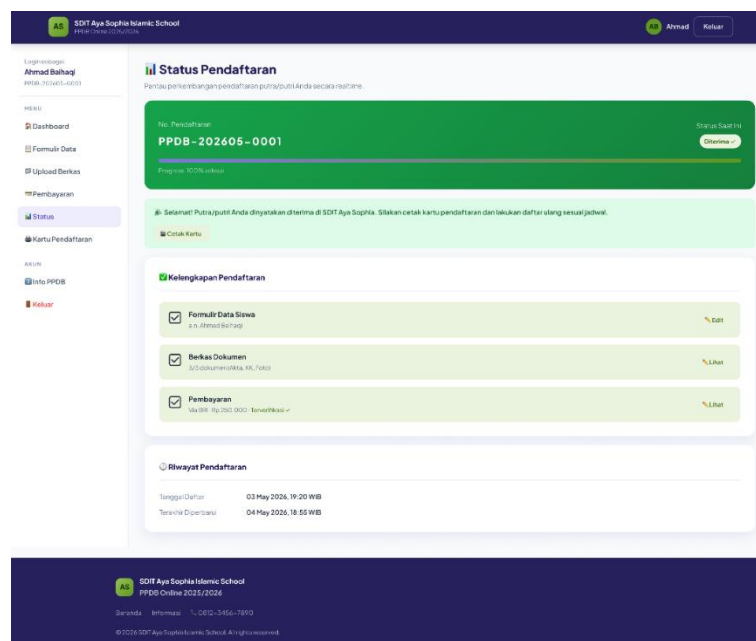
AS SDIT Aya Sophia Islamic School
PPDB Online 2025/2026

AB Ahmad Keluar

Login sebagai
Ahmad Baihaqi
PPDB-202605-0001

MENU
Dashboard
Formulir Data
Upload Berkas
Pembayaran
Status
Kartu Pendaftaran

AKUN
Info PPDB
Keluar

Status Pendaftaran
Pantau perkembangan pendaftaran putra/putri Anda secara realtime.

No. Pendaftaran
PPDB-202605-0001
Status Saat Ini
Diterima ✓
Progress 100% selesai

🎉 Selamat! Putra/putri Anda dinyatakan diterima di SDIT Aya Sophia. Silakan cetak kartu pendaftaran dan lakukan daftar ulang sesuai jadwal.
Cetak Kartu

Kelengkapan Pendaftaran

Formulir Data Siswa
a.n. Ahmad Baihaqi
Edit

Berkas Dokumen
3/3 dokumen (Akta, KK, Foto)
Lihat

Pembayaran
Via BRI · Rp 250.000 · Terverifikasi ✓
Lihat

Riwayat Pendaftaran

Tanggal Daftar 03 May 2026, 19:20 WIB
Terakhir Diperbarui 04 May 2026, 18:55 WIB

AS SDIT Aya Sophia Islamic School
PPDB Online 2025/2026

Beranda Informasi 0812-3456-7890

© 2026 SDIT Aya Sophia Islamic School. All rights reserved.